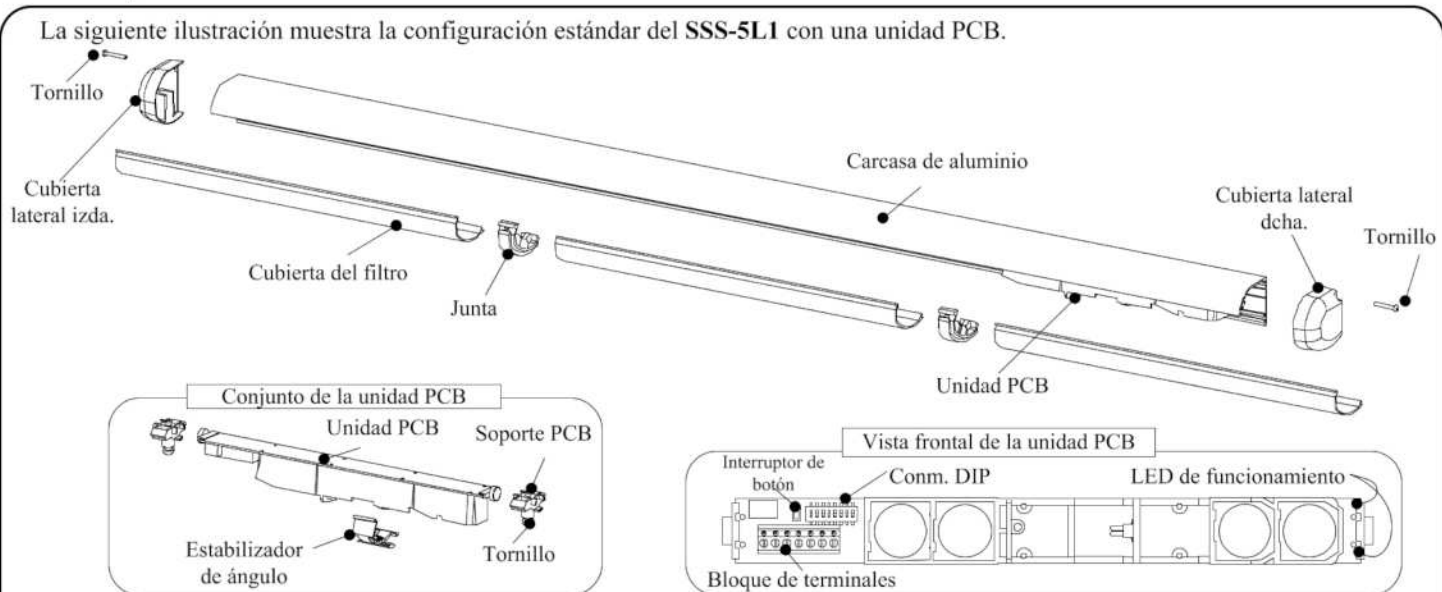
La siguiente ilustración muestra la configuración estándar del **SSS-5L1** con una unidad PCB.

Tornillo

Cubierta lateral izda.

Carcasa de aluminio

Cubierta lateral dcha.

Tornillo

Cubierta del filtro

Junta

Unidad PCB

Conjunto de la unidad PCB

Unidad PCB

Soporte PCB

Estabilizador de ángulo

Tornillo

Vista frontal de la unidad PCB

Interruptor de botón

Conm. DIP

LED de funcionamiento

Bloque de terminales